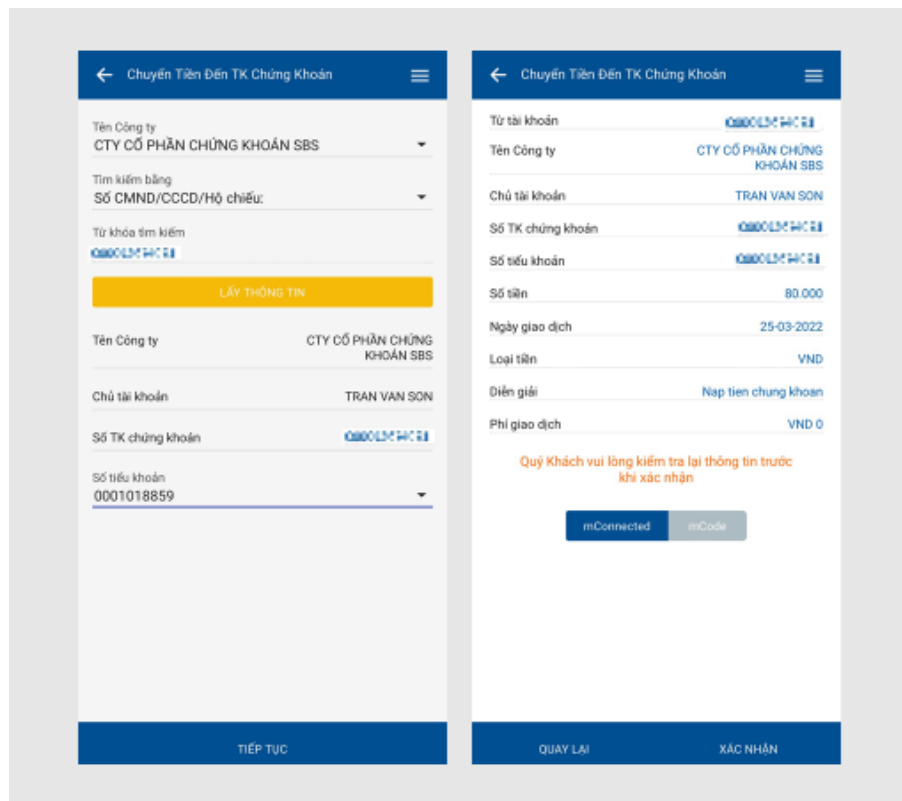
Chuyển Tiền Đến TK Chứng Khoán

Tên Công ty
CTY CỔ PHẦN CHỨNG KHOÁN SBS

Tìm kiếm bằng
Số CMND/CCCD/Hộ chiếu:

Từ khóa tìm kiếm
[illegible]

LẤY THÔNG TIN

Tên Công ty CTY CỔ PHẦN CHỨNG KHOÁN SBS

Chủ tài khoản TRAN VAN SON

Số TK chứng khoán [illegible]

Số tiểu khoản
0001018859

TIẾP TỤC

Chuyển Tiền Đến TK Chứng Khoán

| | |
|---|---|
| Từ tài khoản | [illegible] |
| Tên Công ty | CTY CỔ PHẦN CHỨNG KHOÁN SBS |
| Chủ tài khoản | TRAN VAN SON |
| Số TK chứng khoán | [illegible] |
| Số tiểu khoản | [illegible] |
| Số tiền | 80.000 |
| Ngày giao dịch | 25-03-2022 |
| Loại tiền | VND |
| Diễn giải | Nap tien chung khoan |
| Phí giao dịch | VND 0 |

Quý Khách vui lòng kiểm tra lại thông tin trước khi xác nhận

mConnected mCode

QUAY LẠI XÁC NHẬN